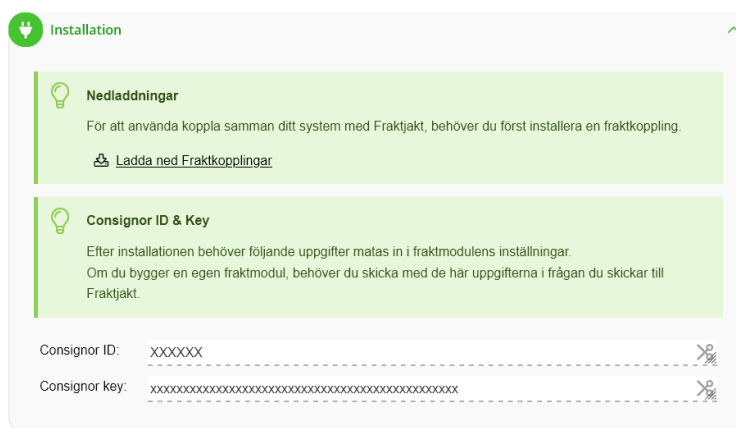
Installation

Nedladdningar

För att använda koppla samman ditt system med Fraktjakt, behöver du först installera en fraktkoppling.

Ladda ned Fraktkopplingar

Consignor ID & Key

Efter installationen behöver följande uppgifter matas in i fraktmodulens inställningar.
Om du bygger en egen fraktmodul, behöver du skicka med de här uppgifterna i frågan du skickar till Fraktjakt.

Consignor ID: XXXXXX

Consignor key: xxxxxxxxxxxxxxxxxxxxxxxxxxxxxxxxxxxxxxxxxxxxxxxxxx